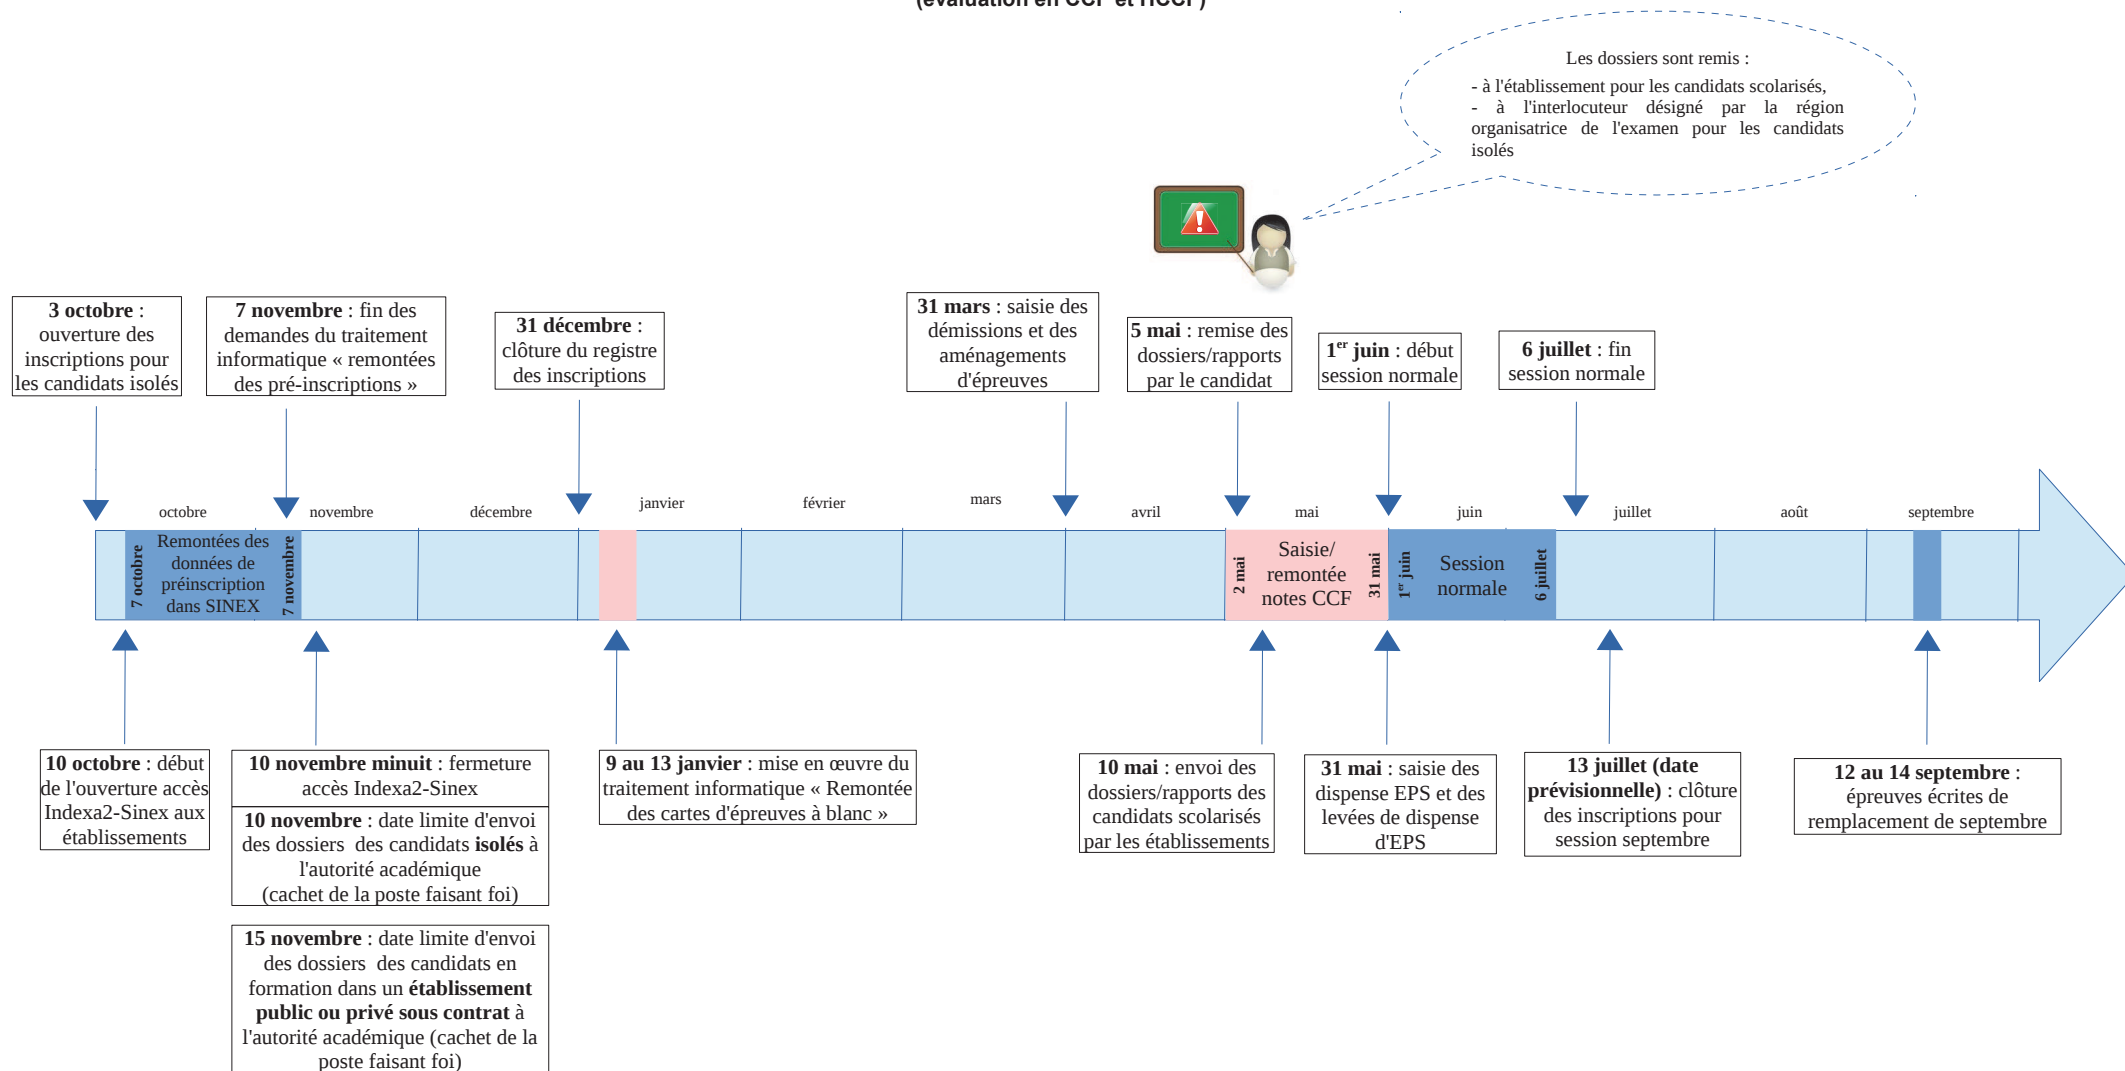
(évaluation en CCF et HCCF)

Les dossiers sont remis :
- à l'établissement pour les candidats scolarisés,
- à l'interlocuteur désigné par la région organisatrice de l'examen pour les candidats isolés

**3 octobre** : ouverture des inscriptions pour les candidats isolés

**7 novembre** : fin des demandes du traitement informatique « remontées des pré-inscriptions »

**31 décembre** : clôture du registre des inscriptions

**31 mars** : saisie des démissions et des aménagements d'épreuves

**5 mai** : remise des dossiers/rapports par le candidat

**1$^{er}$ juin** : début session normale

**6 juillet** : fin session normale

octobre novembre décembre janvier février mars avril mai juin juillet août septembre

7 octobre
Remontées des données de préinscription dans SINEX
7 novembre

2 mai
Saisie/ remontée notes CCF
31 mai

1$^{er}$ juin
Session normale
6 juillet

**10 octobre** : début de l'ouverture accès Indexa2-Sinex aux établissements

**10 novembre minuit** : fermeture accès Indexa2-Sinex

**10 novembre** : date limite d'envoi des dossiers des candidats **isolés** à l'autorité académique (cachet de la poste faisant foi)

**15 novembre** : date limite d'envoi des dossiers des candidats en formation dans un **établissement public ou privé sous contrat** à l'autorité académique (cachet de la poste faisant foi)

**9 au 13 janvier** : mise en œuvre du traitement informatique « Remontée des cartes d'épreuves à blanc »

**10 mai** : envoi des dossiers/rapports des candidats scolarisés par les établissements

**31 mai** : saisie des dispense EPS et des levées de dispense d'EPS

**13 juillet (date prévisionnelle)** : clôture des inscriptions pour session septembre

**12 au 14 septembre** : épreuves écrites de remplacement de septembre